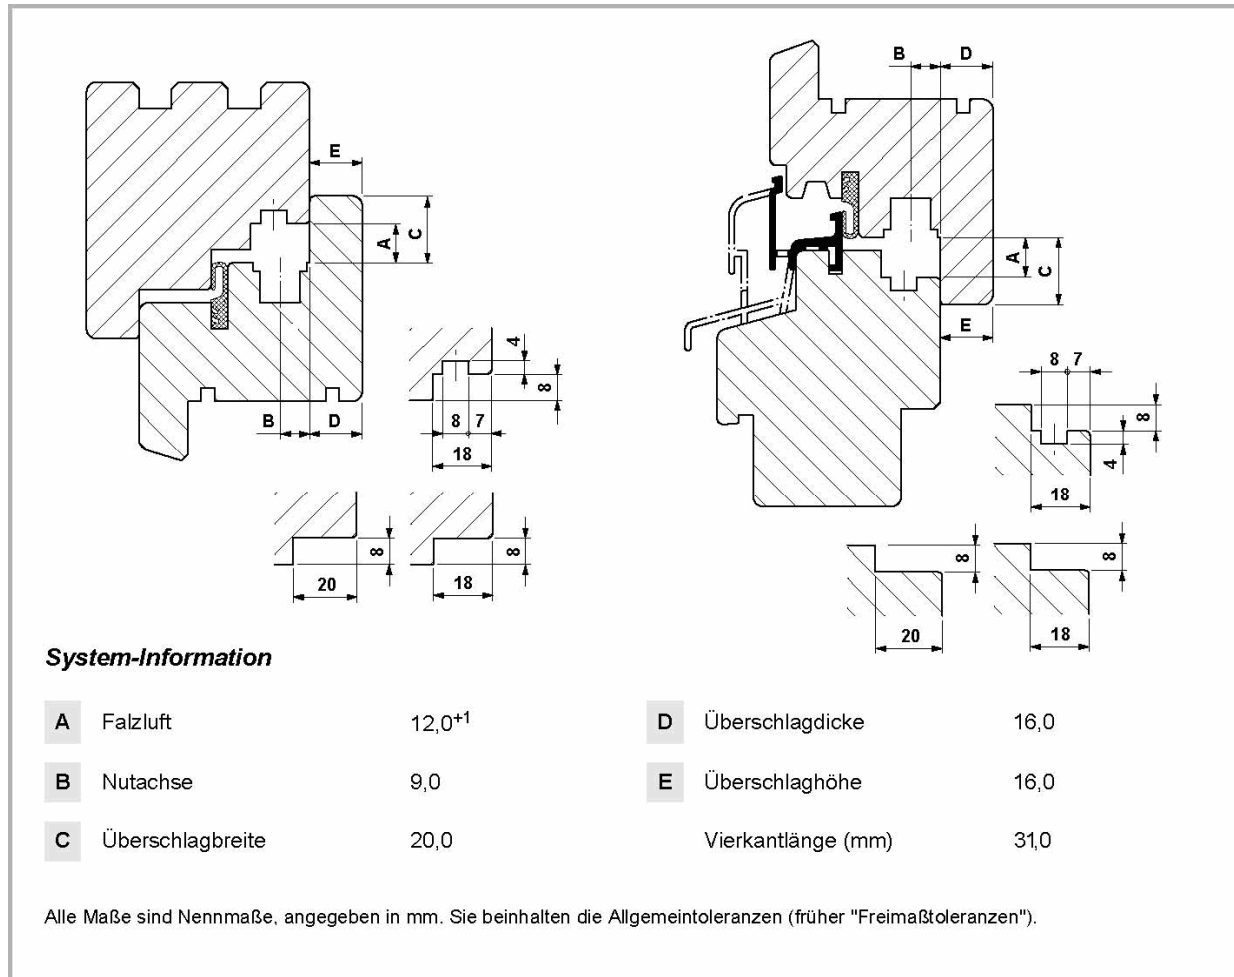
E
A
C
B
D
4
8
8
7
18
8
20
8
18

B
D
A
C
E
8
7
8
4
18
8
20
8
18

System-Information

| | | | | | |
|---|---|---|---|---|---|
| A | Falzluft | $12{,}0^{+1}$ | D | Überschlagdicke | 16,0 |
| B | Nutachse | 9,0 | E | Überschlaghöhe | 16,0 |
| C | Überschlagbreite | 20,0 | | Vierkantlänge (mm) | 31,0 |

Alle Maße sind Nennmaße, angegeben in mm. Sie beinhalten die Allgemeintoleranzen (früher "Freimaßtoleranzen").